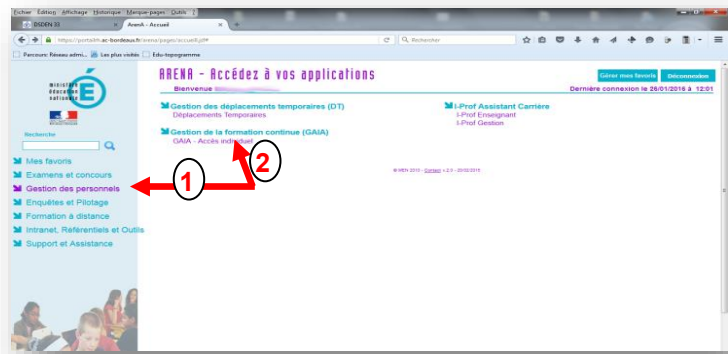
Fichier Édition Affichage Historique Marque-pages Outils ?

DSDEN 33

ArenA - Accueil

https://portail.ac-bordeaux.fr/arena/pages/accueil.jsf

Rechercher

Parcours: Réseau admi... Les plus visités Edu-topogramme

MINISTÈRE ÉDUCATION NATIONALE

Recherche

Mes favoris
Examens et concours
Gestion des personnels
Enquêtes et Pilotage
Formation à distance
Intranet, Référentiels et Outils
Support et Assistance

ARENA - Accédez à vos applications

Gérer mes favoris

Déconnexion

Bienvenue

Dernière connexion le 26/01/2016 à 12:01

Gestion des déplacements temporaires (DT)
Déplacements Temporaires

Gestion de la formation continue (GAIA)
GAIA - Accès individuel

I-Prof Assistant Carrière
I-Prof Enseignant
I-Prof Gestion

© MEN 2010 - Contact - v.2.3 - 20/02/2015

1

2